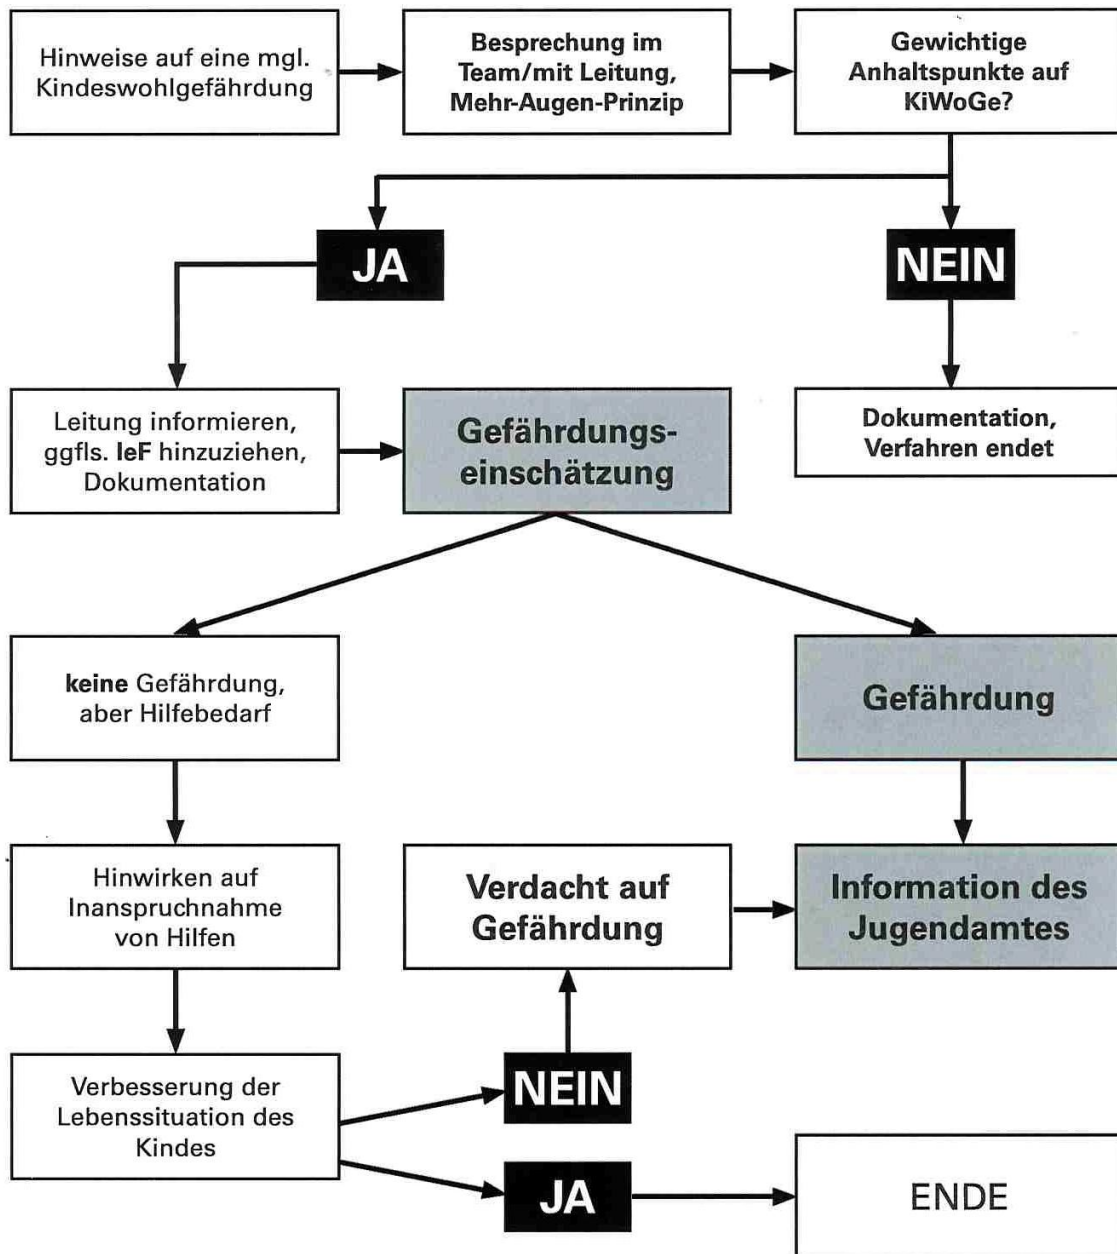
Hinweise auf eine mgl. Kindeswohlgefährdung

Besprechung im Team/mit Leitung, Mehr-Augen-Prinzip

Gewichtige Anhaltspunkte auf KiWoGe?

JA

NEIN

Leitung informieren, ggfls. **IeF** hinzuziehen, Dokumentation

Gefährdungs-einschätzung

Dokumentation, Verfahren endet

**keine** Gefährdung, aber Hilfebedarf

Gefährdung

Hinwirken auf Inanspruchnahme von Hilfen

Verdacht auf Gefährdung

Information des Jugendamtes

Verbesserung der Lebenssituation des Kindes

NEIN

JA

ENDE